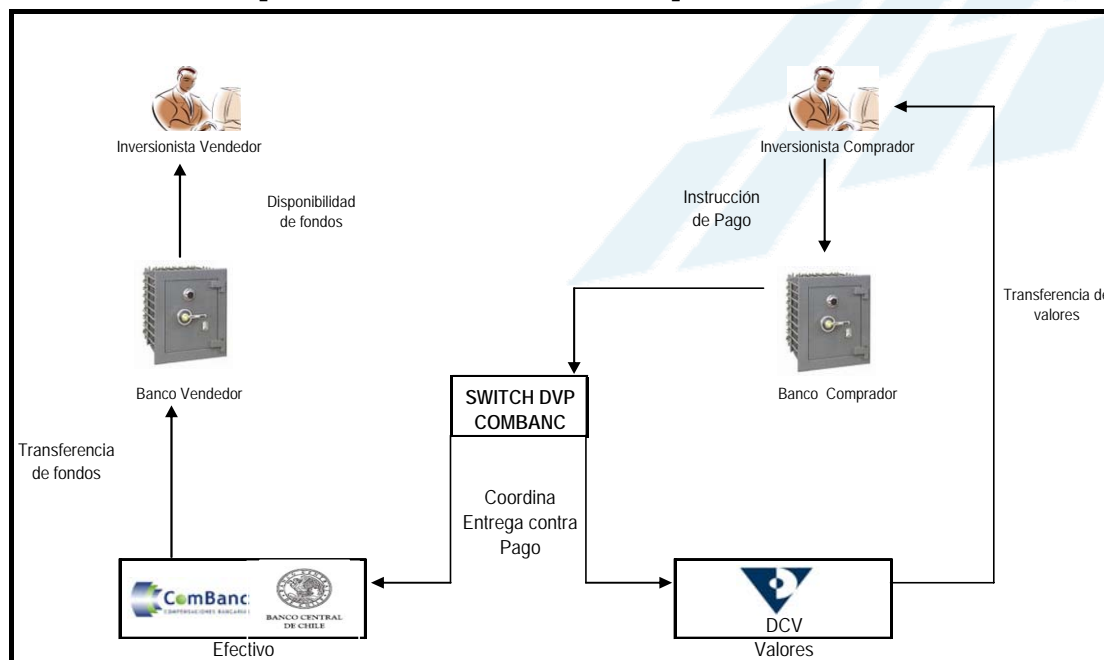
Inversionista Vendedor

Disponibilidad de fondos

Banco Vendedor

Transferencia de fondos

Inversionista Comprador

Instrucción de Pago

Banco Comprador

Transferencia de valores

SWITCH DVP COMBANC

Coordina Entrega contra Pago

ComBanc
COMPENSACIONES BANCARIAS

BANCO CENTRAL DE CHILE

Efectivo

DCV

Valores